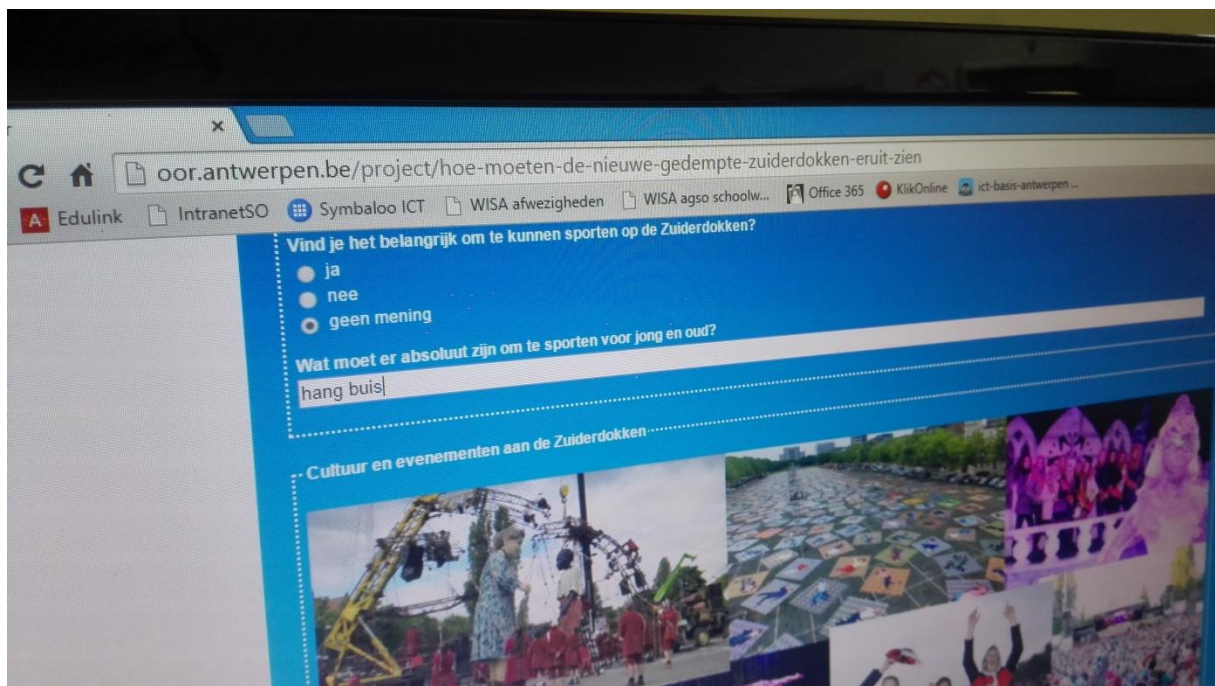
oor.antwerpen.be/project/hoe-moeten-de-nieuwe-gedempte-zuiderdokken-eruit-zien

Edulink IntranetSO Symbaloo ICT WISA afwezigheden WISA agso schoolw... Office 365 KlikOnline ict-basis-antwerpen ...

Vind je het belangrijk om te kunnen sporten op de Zuiderdokken?

ja

nee

geen mening

Wat moet er absoluut zijn om te sporten voor jong en oud?

hang buis

Cultuur en evenementen aan de Zuiderdokken